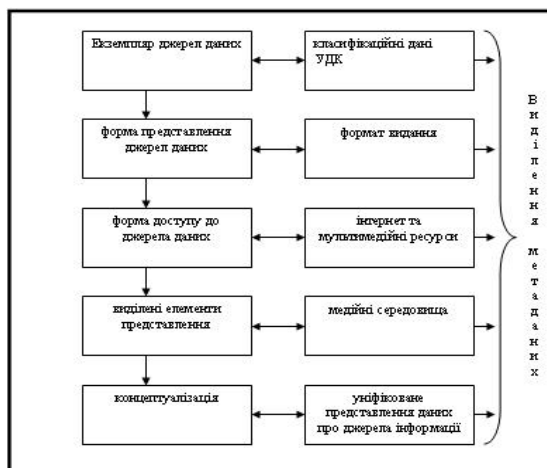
Екземпляр джерел даних

класифікаційні дані УДК

форма представлення джерел даних

формат видання

форма доступу до джерела даних

інтернет та мультимедійні ресурси

виділені елементи представлення

медійні середовища

концептуалізація

уніфіковане представлення даних про джерела інформації

Виділення метаданих